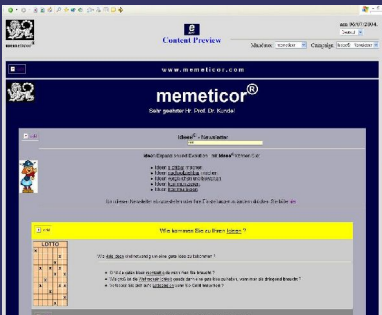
memeticor

Content Preview

am 30/07/2004

Mandant: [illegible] Casegroup: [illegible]

www.memeticor.com

memeticor®

Sehr geehrter Hr. Prof. Dr. Kundel

Ideen® - Newsletter

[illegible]

Ideen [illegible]
Ideen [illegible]
Ideen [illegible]
Ideen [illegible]
Ideen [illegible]

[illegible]

Wie kommen Sie zu Ihren Ideen?

LOTTO

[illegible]

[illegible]
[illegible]
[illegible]